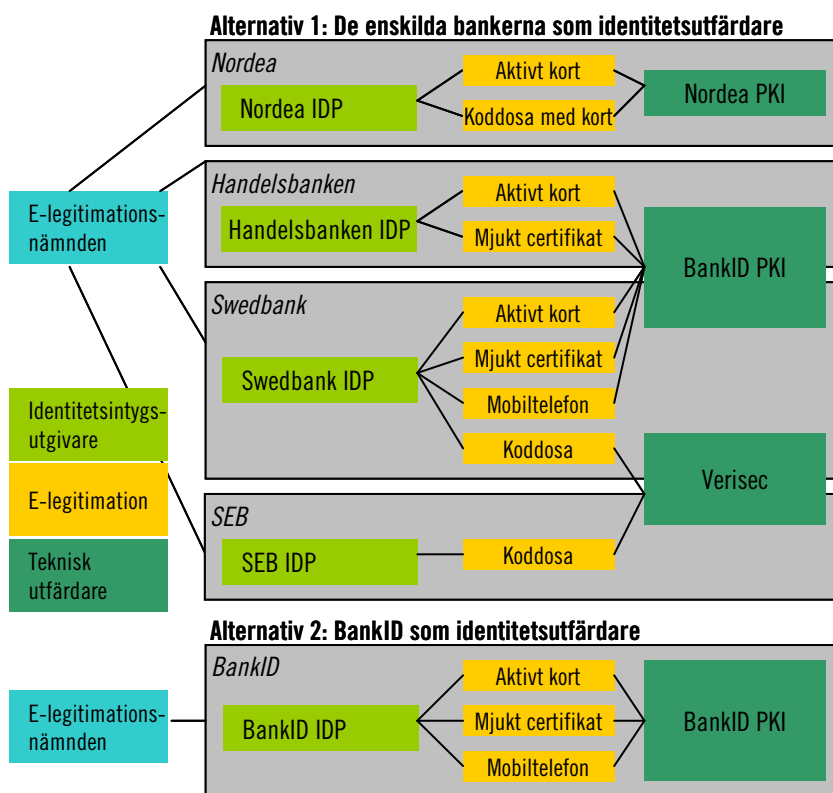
Alternativ 1: De enskilda bankerna som identitetsutfärdare

Nordea
Nordea IDP
Aktivt kort
Koddosa med kort
Nordea PKI

E-legitimationsnämnden

Handelsbanken
Handelsbanken IDP
Aktivt kort
Mjukt certifikat
BankID PKI

Swedbank
Swedbank IDP
Aktivt kort
Mjukt certifikat
Mobiltelefon
Koddosa
Verisec

Identitetsintygsutgivare
E-legitimation
Teknisk utfärdare

SEB
SEB IDP
Koddosa

Alternativ 2: BankID som identitetsutfärdare

E-legitimationsnämnden

BankID
BankID IDP
Aktivt kort
Mjukt certifikat
Mobiltelefon
BankID PKI